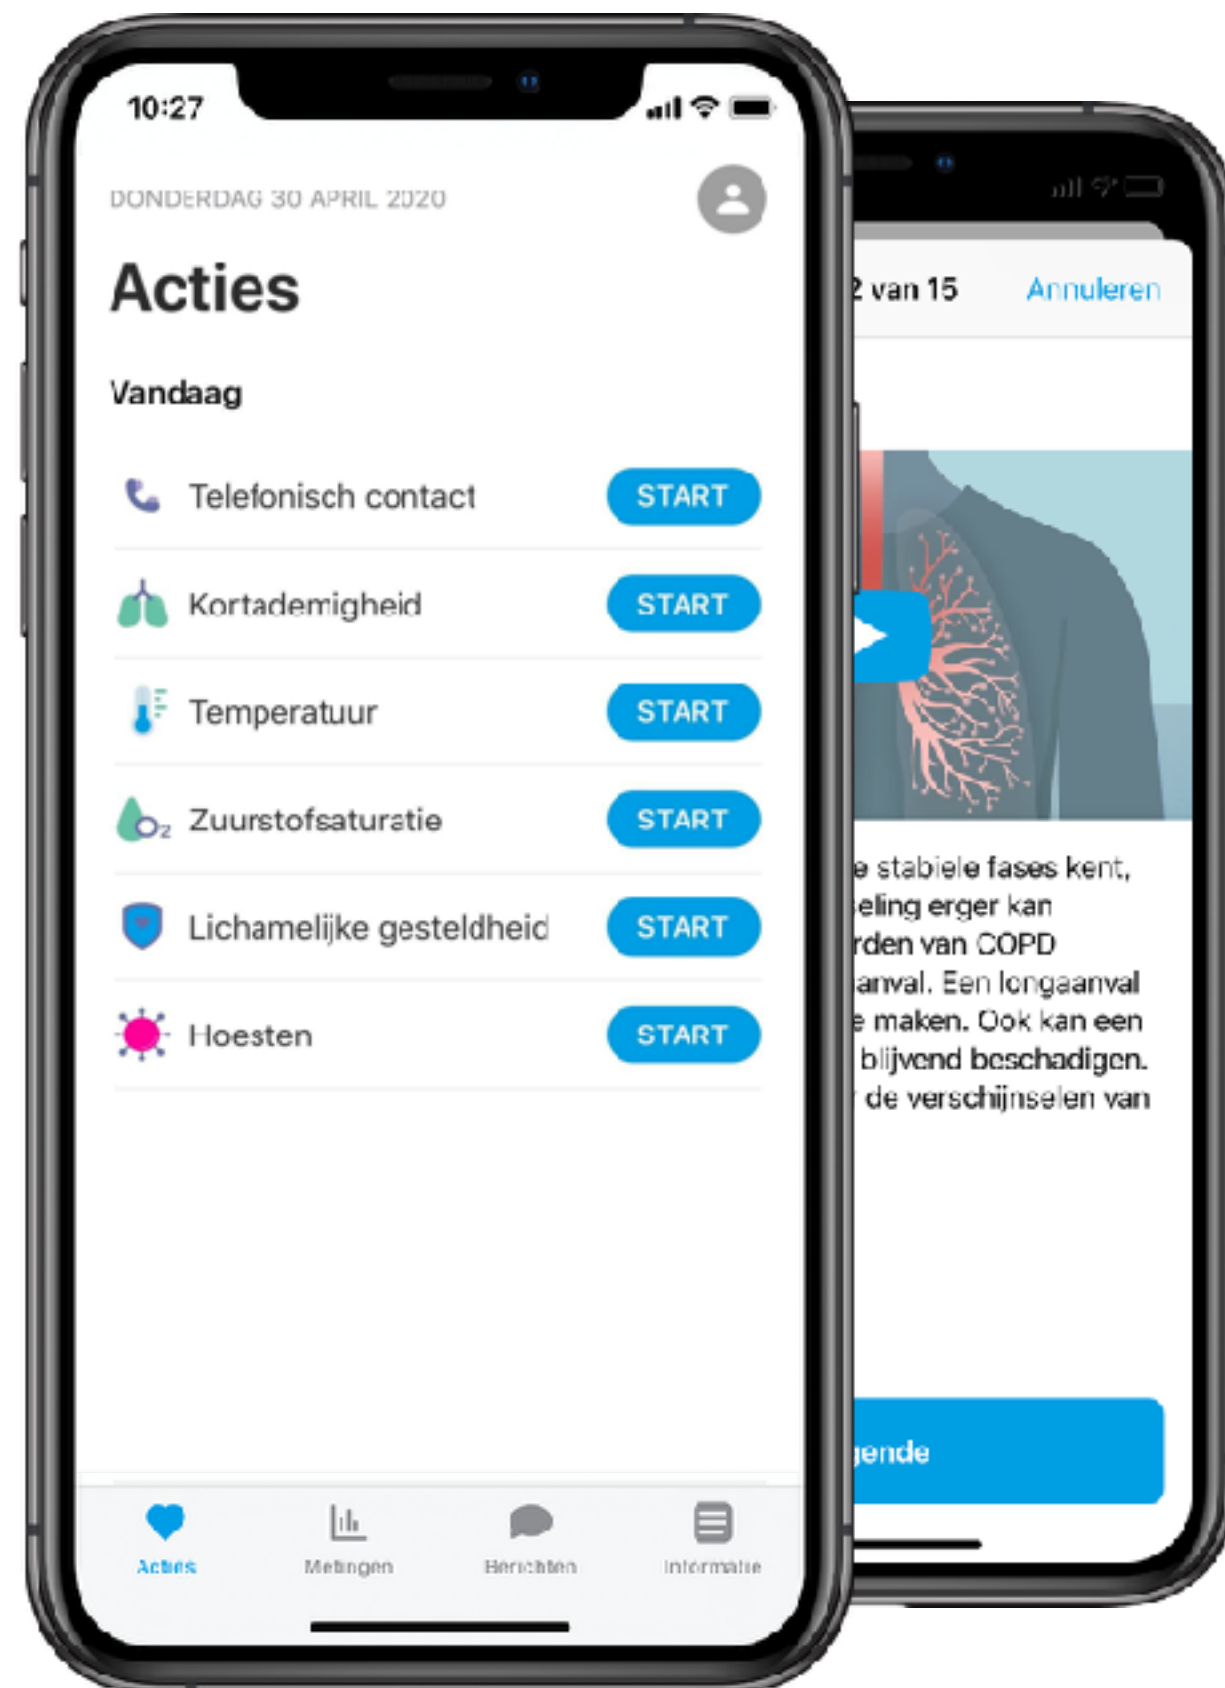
10:27

DONDERDAG 30 APRIL 2020

Acties

Vandaag

Telefonisch contact START

Kortademigheid START

Temperatuur START

Zuurstofsaturatie START

Lichamelijke gesteldheid START

Hoesten START

Acties Metingen Berichten Informatie

2 van 15 Annuleren

e stabiele fases kent, eling erger kan rden van COPD anval. Een longaanval e maken. Ook kan een blijvend beschadigen. de verschijnselen van

gende